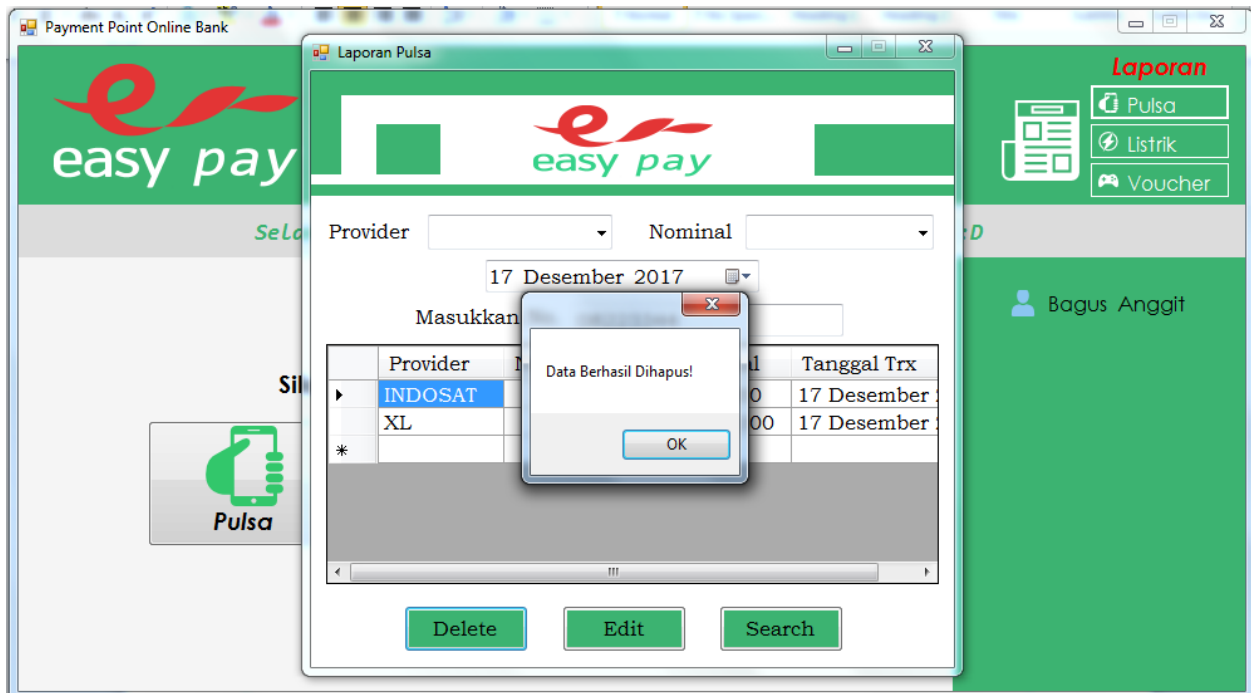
Payment Point Online Bank

easy pay

Sela

D

Laporan
Pulsa
Listrik
Voucher

Bagus Anggit

Sil

Pulsa

Laporan Pulsa

easy pay

Provider
Nominal

17 Desember 2017

Masukkan

| | Provider | N | al | Tanggal Trx |
|---|---|---|---|---|
| ▸ | INDOSAT | | 0 | 17 Desember |
| | XL | | 00 | 17 Desember |
| * | | | | |

Delete
Edit
Search

Data Berhasil Dihapus!

OK